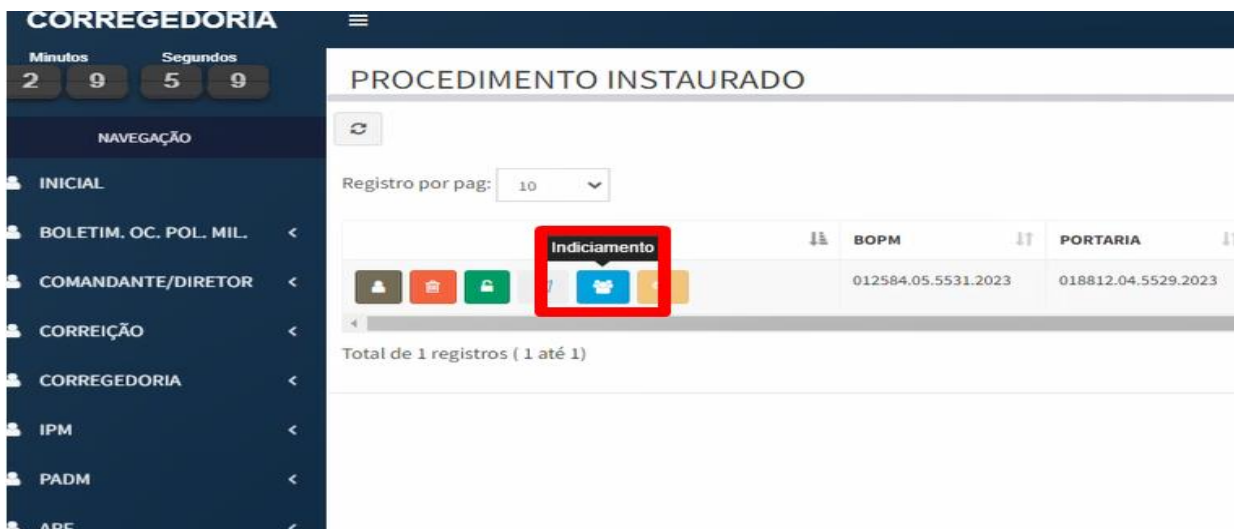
CORREGEDORIA

Minutos Segundos
2 9 5 9

NAVEGAÇÃO

INICIAL

BOLETIM. OC. POL. MIL.

COMANDANTE/DIRETOR

CORREIÇÃO

CORREGEDORIA

IPM

PADM

APF

PROCEDIMENTO INSTAURADO

Registro por pag: 10

Indiciamento

| | BOPM | PORTARIA |
|---|---|---|
| | 012584.05.5531.2023 | 018812.04.5529.2023 |

Total de 1 registros ( 1 até 1)